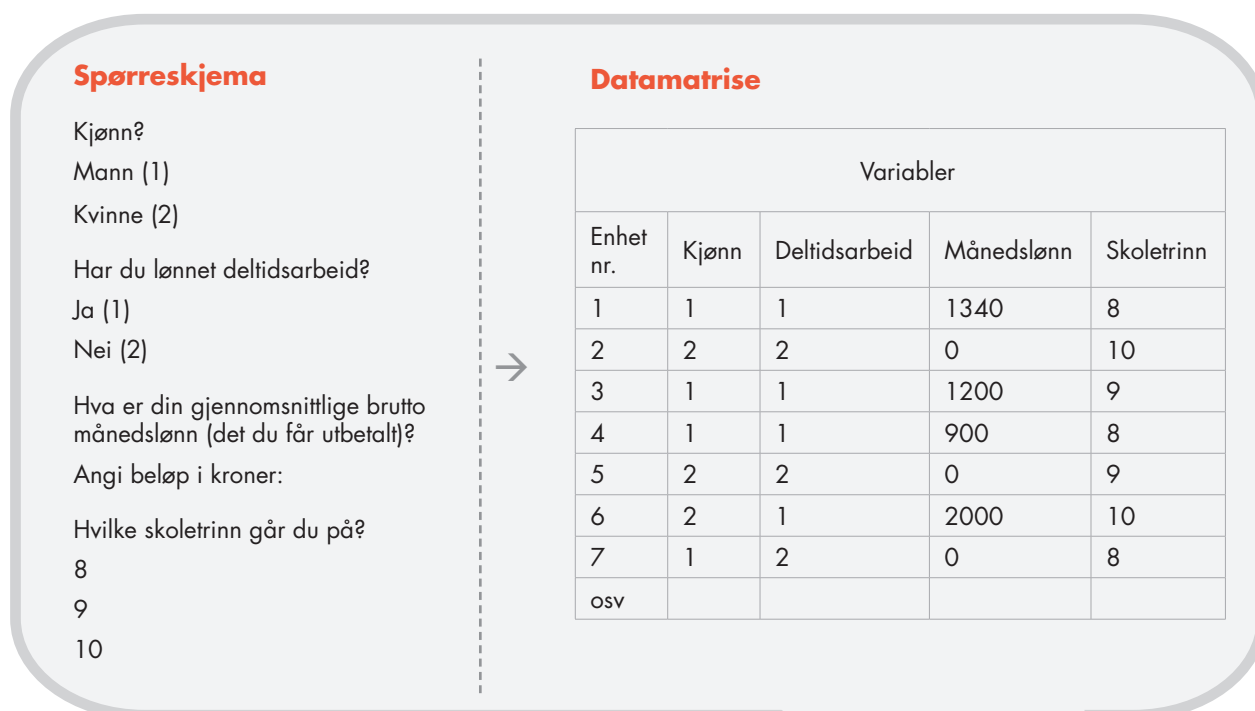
Spørreskjema

Kjønn?

Mann (1)

Kvinne (2)

Har du lønnet deltidsarbeid?

Ja (1)

Nei (2)

Hva er din gjennomsnittlige brutto månedslønn (det du får utbetalt)?

Angi beløp i kroner:

Hvilke skoletrinn går du på?

8

9

10

Datamatrise

| Variabler | | | | |
|---|---|---|---|---|
| Enhet nr. | Kjønn | Deltidsarbeid | Månedslønn | Skoletrinn |
| 1 | 1 | 1 | 1340 | 8 |
| 2 | 2 | 2 | 0 | 10 |
| 3 | 1 | 1 | 1200 | 9 |
| 4 | 1 | 1 | 900 | 8 |
| 5 | 2 | 2 | 0 | 9 |
| 6 | 2 | 1 | 2000 | 10 |
| 7 | 1 | 2 | 0 | 8 |
| osv | | | | |